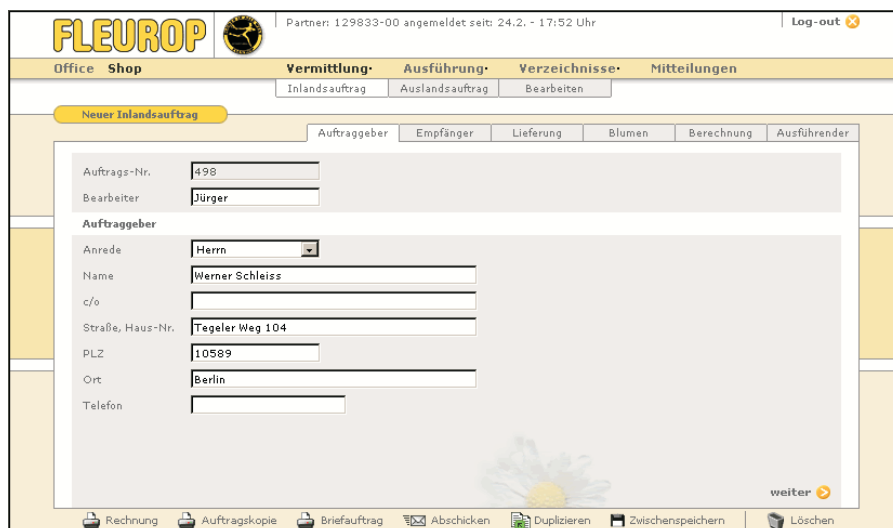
FLEUROP

Partner: 129833-00 angemeldet seit: 24.2. - 17:52 Uhr

Log-out

Office Shop

Vermittlung· Ausführung· Verzeichnisse· Mitteilungen

Inlandsauftrag Auslandsauftrag Bearbeiten

Neuer Inlandsauftrag

Auftraggeber Empfänger Lieferung Blumen Berechnung Ausführender

Auftrags-Nr. 498

Bearbeiter Jürger

Auftraggeber

Anrede Herrn

Name Werner Schleiss

c/o

Straße, Haus-Nr. Tegeler Weg 104

PLZ 10589

Ort Berlin

Telefon

weiter

Rechnung Auftragskopie Briefauftrag Abschicken Duplizieren Zwischenspeichern Löschen